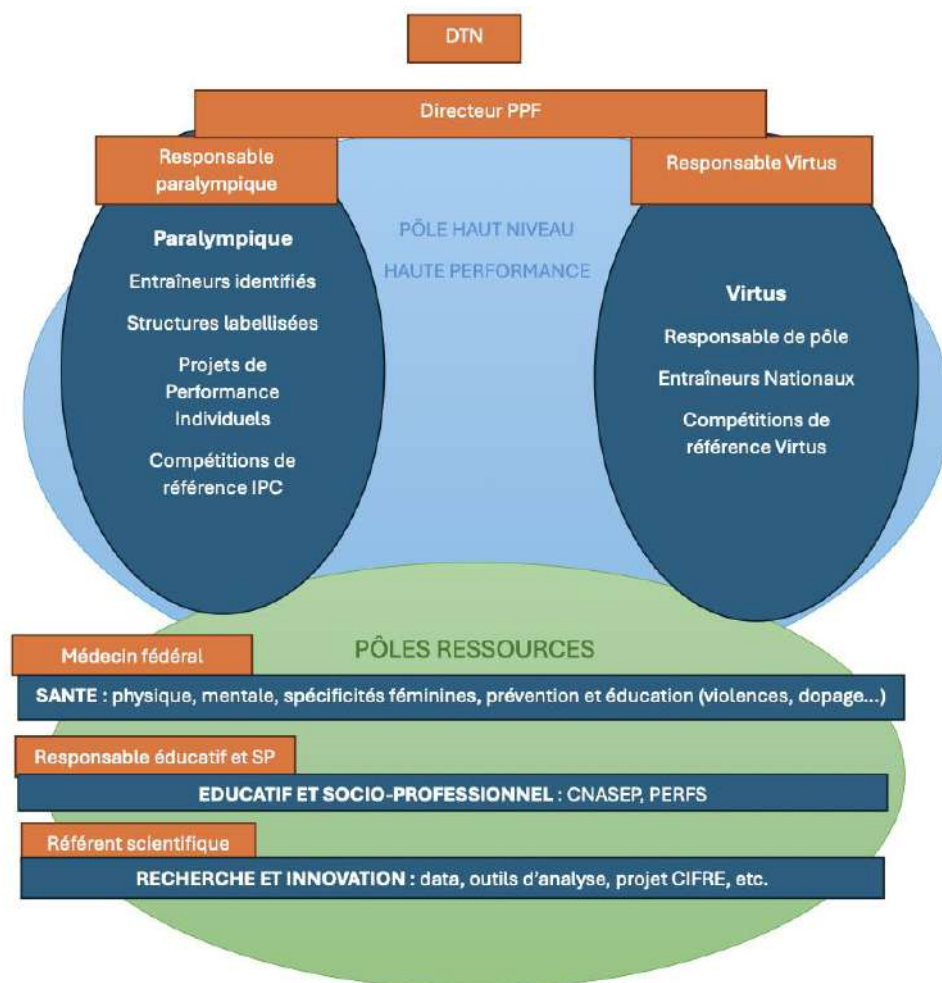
DTN

Directeur PPF

Responsable paralympique

Responsable Virtus

PÔLE HAUT NIVEAU

HAUTE PERFORMANCE

Paralympique

Entraîneurs identifiés

Structures labellisées

Projets de Performance Individuels

Compétitions de référence IPC

Virtus

Responsable de pôle

Entraîneurs Nationaux

Compétitions de référence Virtus

PÔLES RESSOURCES

Médecin fédéral

SANTE : physique, mentale, spécificités féminines, prévention et éducation (violences, dopage…)

Responsable éducatif et SP

EDUCATIF ET SOCIO-PROFESSIONNEL : CNASEP, PERFS

Référent scientifique

RECHERCHE ET INNOVATION : data, outils d'analyse, projet CIFRE, etc.